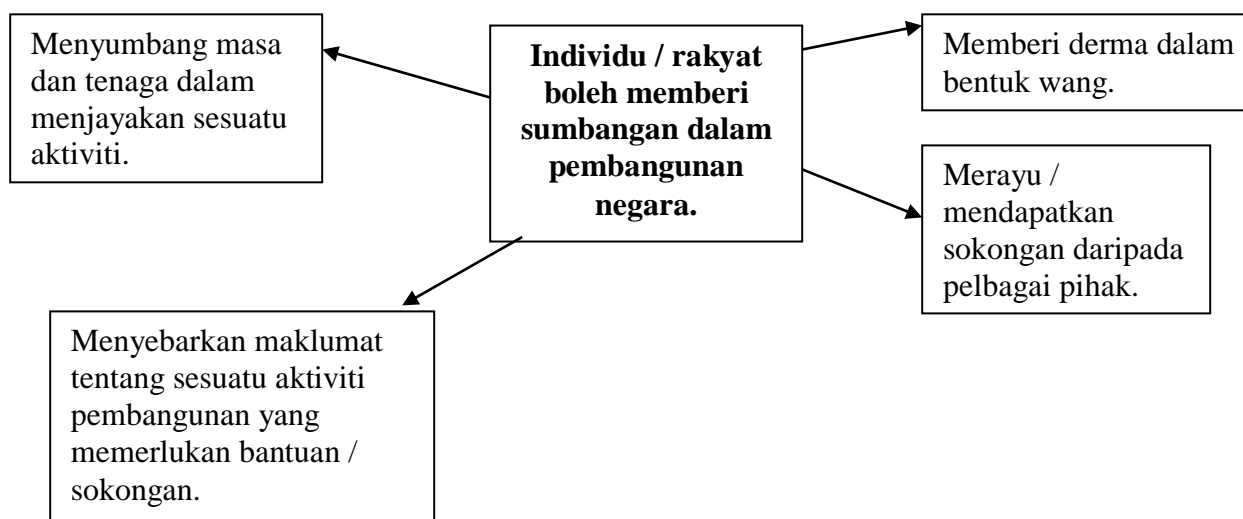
Menyumbang masa dan tenaga dalam menjayakan sesuatu aktiviti.

**Individu / rakyat boleh memberi sumbangan dalam pembangunan negara.**

Memberi derma dalam bentuk wang.

Merayu / mendapatkan sokongan daripada pelbagai pihak.

Menyebarkan maklumat tentang sesuatu aktiviti pembangunan yang memerlukan bantuan / sokongan.